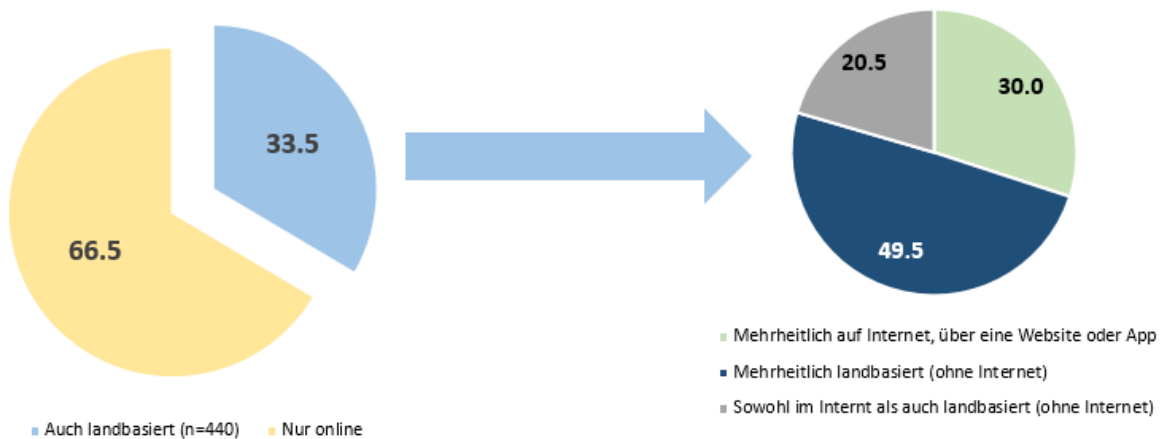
33.5

66.5

Auch landbasiert (n=440)
Nur online

20.5
30.0
49.5

Mehrheitlich auf Internet, über eine Website oder App
Mehrheitlich landbasiert (ohne Internet)
Sowohl im Internt als auch landbasiert (ohne Internet)